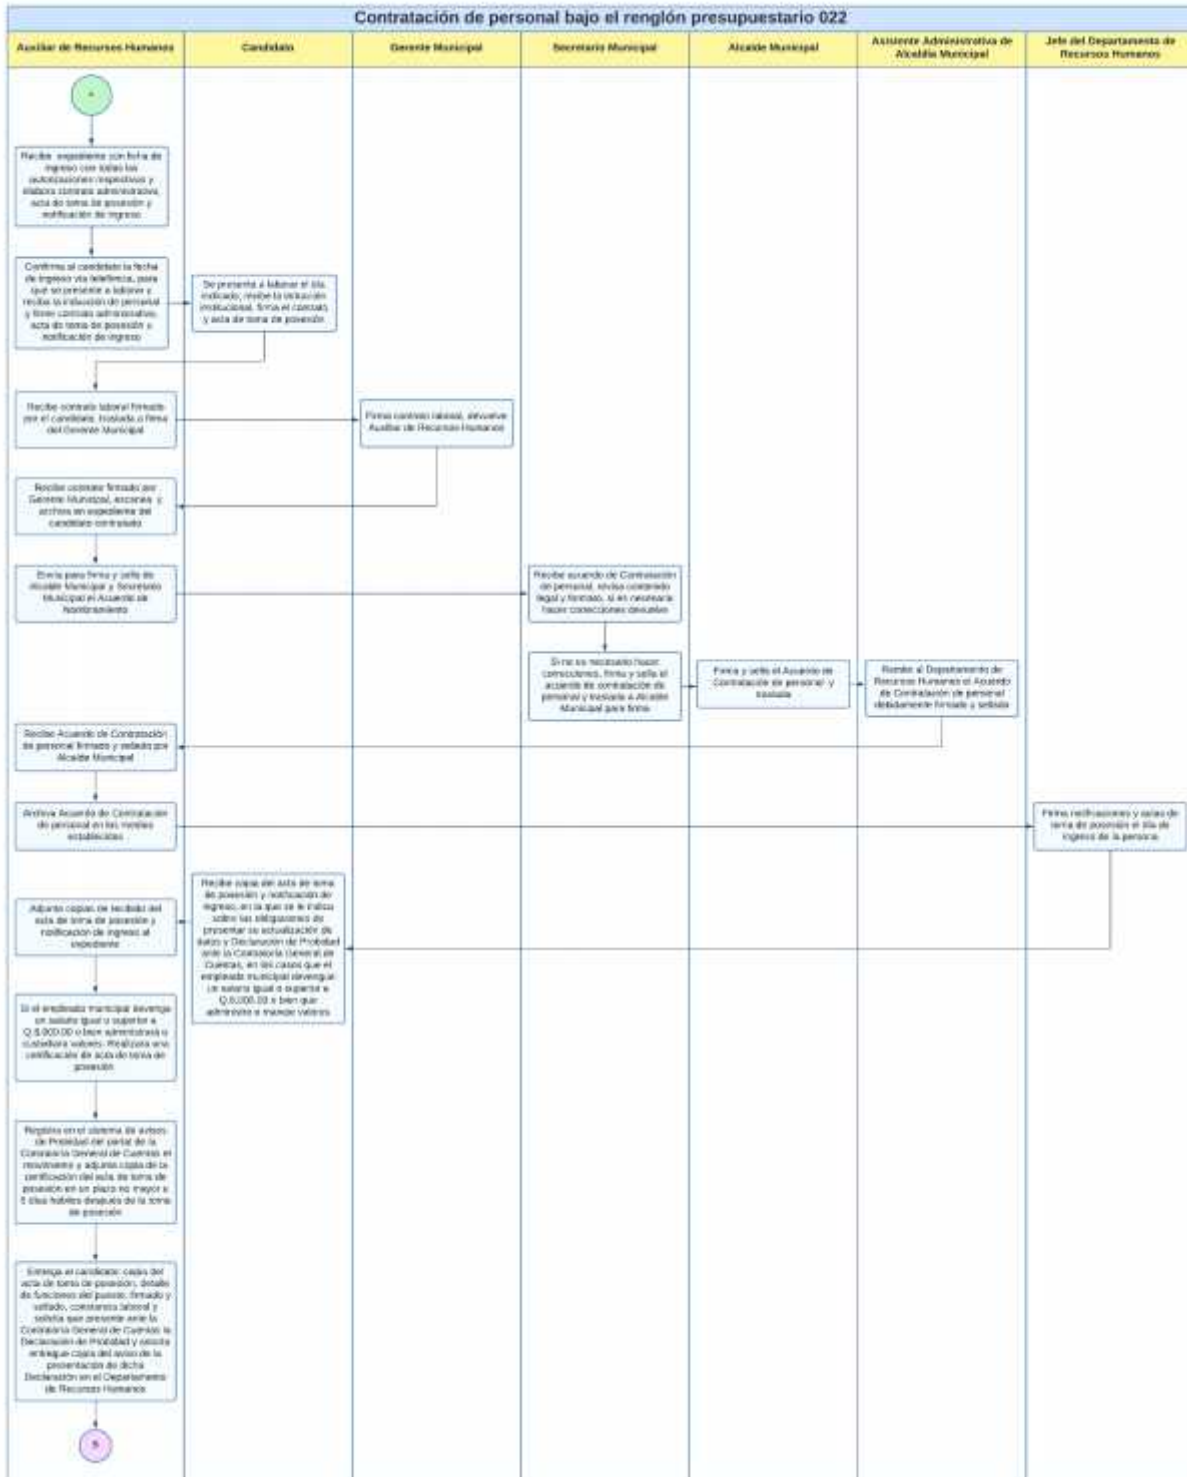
Contratación de personal bajo el renglón presupuestario 022

Auxiliar de Recursos Humanos

Candidato

Gerente Municipal

Secretario Municipal

Alcalde Municipal

Asistente Administrativa de Alcaldía Municipal

Jefe del Departamento de Recursos Humanos

Recibe expediente con ficha de ingreso con todas las autorizaciones respectivas y elabora contrato administrativo, acta de toma de posesión y notificación de ingreso

Confirma al candidato la fecha de ingreso vía telefónica, para que se presente a laborar y recibe la inducción de personal y firme contrato administrativo, acta de toma de posesión y notificación de ingreso

Se presenta a laborar el día indicado, recibe la inducción institucional, firma el contrato y acta de toma de posesión

Recibe contrato laboral firmado por el candidato, traslada a firma del Gerente Municipal

Firma contrato laboral, devuelve Auxiliar de Recursos Humanos

Recibe contrato firmado por Gerente Municipal, escanea y archiva en expediente del candidato contratado

Envía para firma y sello de Alcalde Municipal y Secretario Municipal el Acuerdo de Nombramiento

Recibe acuerdo de Contratación de personal, revisa contenido legal y formato, si es necesario hacer correcciones devuelve

Si no es necesario hacer correcciones, firma y sella el acuerdo de contratación de personal y traslada a Alcalde Municipal para firma

Firma y sella el Acuerdo de Contratación de personal y traslada

Remite al Departamento de Recursos Humanos el Acuerdo de Contratación de personal debidamente firmado y sellado

Recibe Acuerdo de Contratación de personal firmado y sellado por Alcalde Municipal

Archiva Acuerdo de Contratación de personal en los medios establecidos

Firma notificaciones y actas de toma de posesión el día de ingreso de la persona

Adjunta copias de recibido del acta de toma de posesión y notificación de ingreso al expediente

Recibe copia del acta de toma de posesión y notificación de ingreso, en la que se le indica sobre las obligaciones de presentar su actualización de datos y Declaración de Probidad ante la Contraloría General de Cuentas, en los casos que el empleado municipal devengue un salario igual o superior a Q.8,000.00 o bien que administre o maneje valores

Si el empleado municipal devenga un salario igual o superior a Q.8,000.00 o bien administrará o custodiará valores. Realizará una certificación de acta de toma de posesión

Registra en el sistema de avisos de Probidad del portal de la Contraloría General de Cuentas el movimiento y adjunta copia de la certificación del acta de toma de posesión en un plazo no mayor a 5 días hábiles después de la toma de posesión

Entrega al candidato: copia del acta de toma de posesión, detalle de funciones del puesto, firmado y sellado, constancia laboral y solicita que presente ante la Contraloría General de Cuentas la Declaración de Probidad y solicita entregue copia del aviso de la presentación de dicha Declaración en el Departamento de Recursos Humanos

B